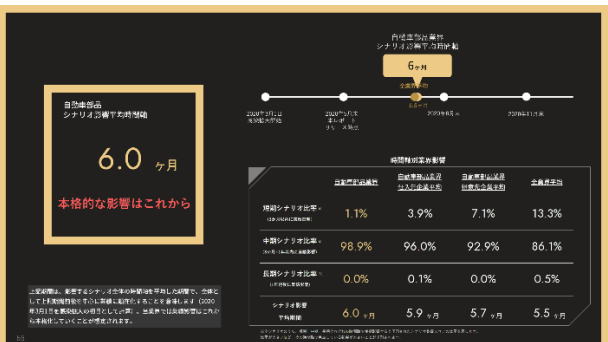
自動車部品
シナリオ影響平均期間

6.0 ヶ月

本格的な影響はこれから

自動車部品業界
シナリオ影響平均期間

6ヶ月

全業界平均
5.5ヶ月

2020年3月1日
新型コロナ流行

2020年9月末
本レポート
リリース時点

2020年8月末

2020年11月末

時間軸別影響

| | 自動車部品業界 | 自動車関連製造(輸送機器) | 自動車部品業界(除完成車) | 全業界平均 |
|---|---|---|---|---|
| 短期シナリオ比率 | 1.1% | 3.9% | 7.1% | 13.3% |
| 中期シナリオ比率 | 98.9% | 96.0% | 92.9% | 86.1% |
| 長期シナリオ比率 | 0.0% | 0.1% | 0.0% | 0.5% |
| シナリオ影響平均期間 | 6.0ヶ月 | 5.9ヶ月 | 5.7ヶ月 | 5.5ヶ月 |

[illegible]